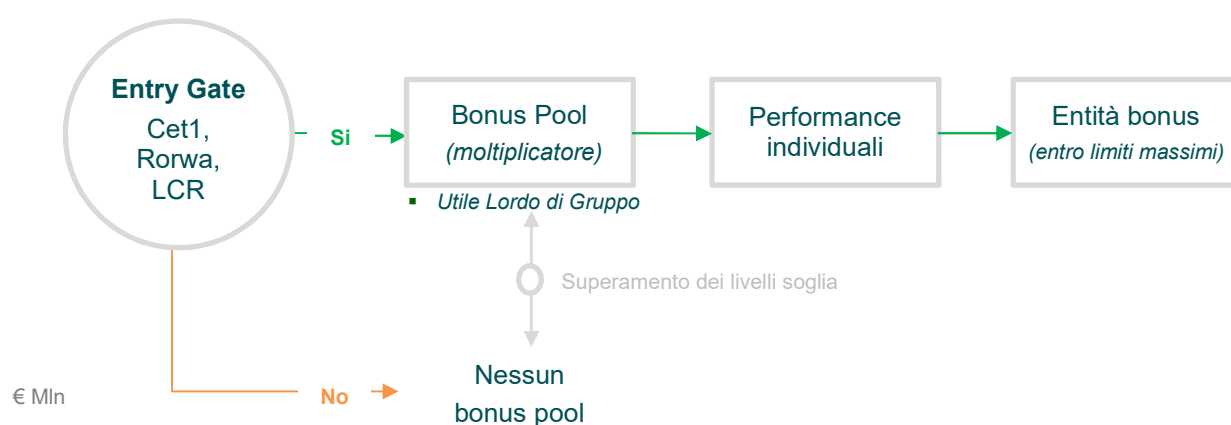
Entry Gate
Cet1,
Rorwa,
LCR

Si

Bonus Pool
(moltiplicatore)

Performance individuali

Entità bonus
(entro limiti massimi)

Utile Lordo di Gruppo

Superamento dei livelli soglia

€ Mln

No

Nessun bonus pool